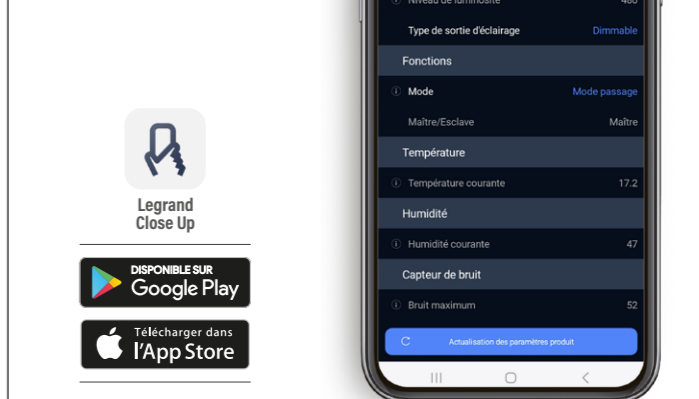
Legrand
Close Up

DISPONIBLE SUR
Google Play

Télécharger dans
l'App Store

Niveau de luminosité 480

Type de sortie d'éclairage Dimmable

Fonctions

Mode Mode passage

Maître/Esclave Maître

Température

Température courante 17.2

Humidité

Humidité courante 47

Capteur de bruit

Bruit maximum 52

Actualisation des paramètres produit